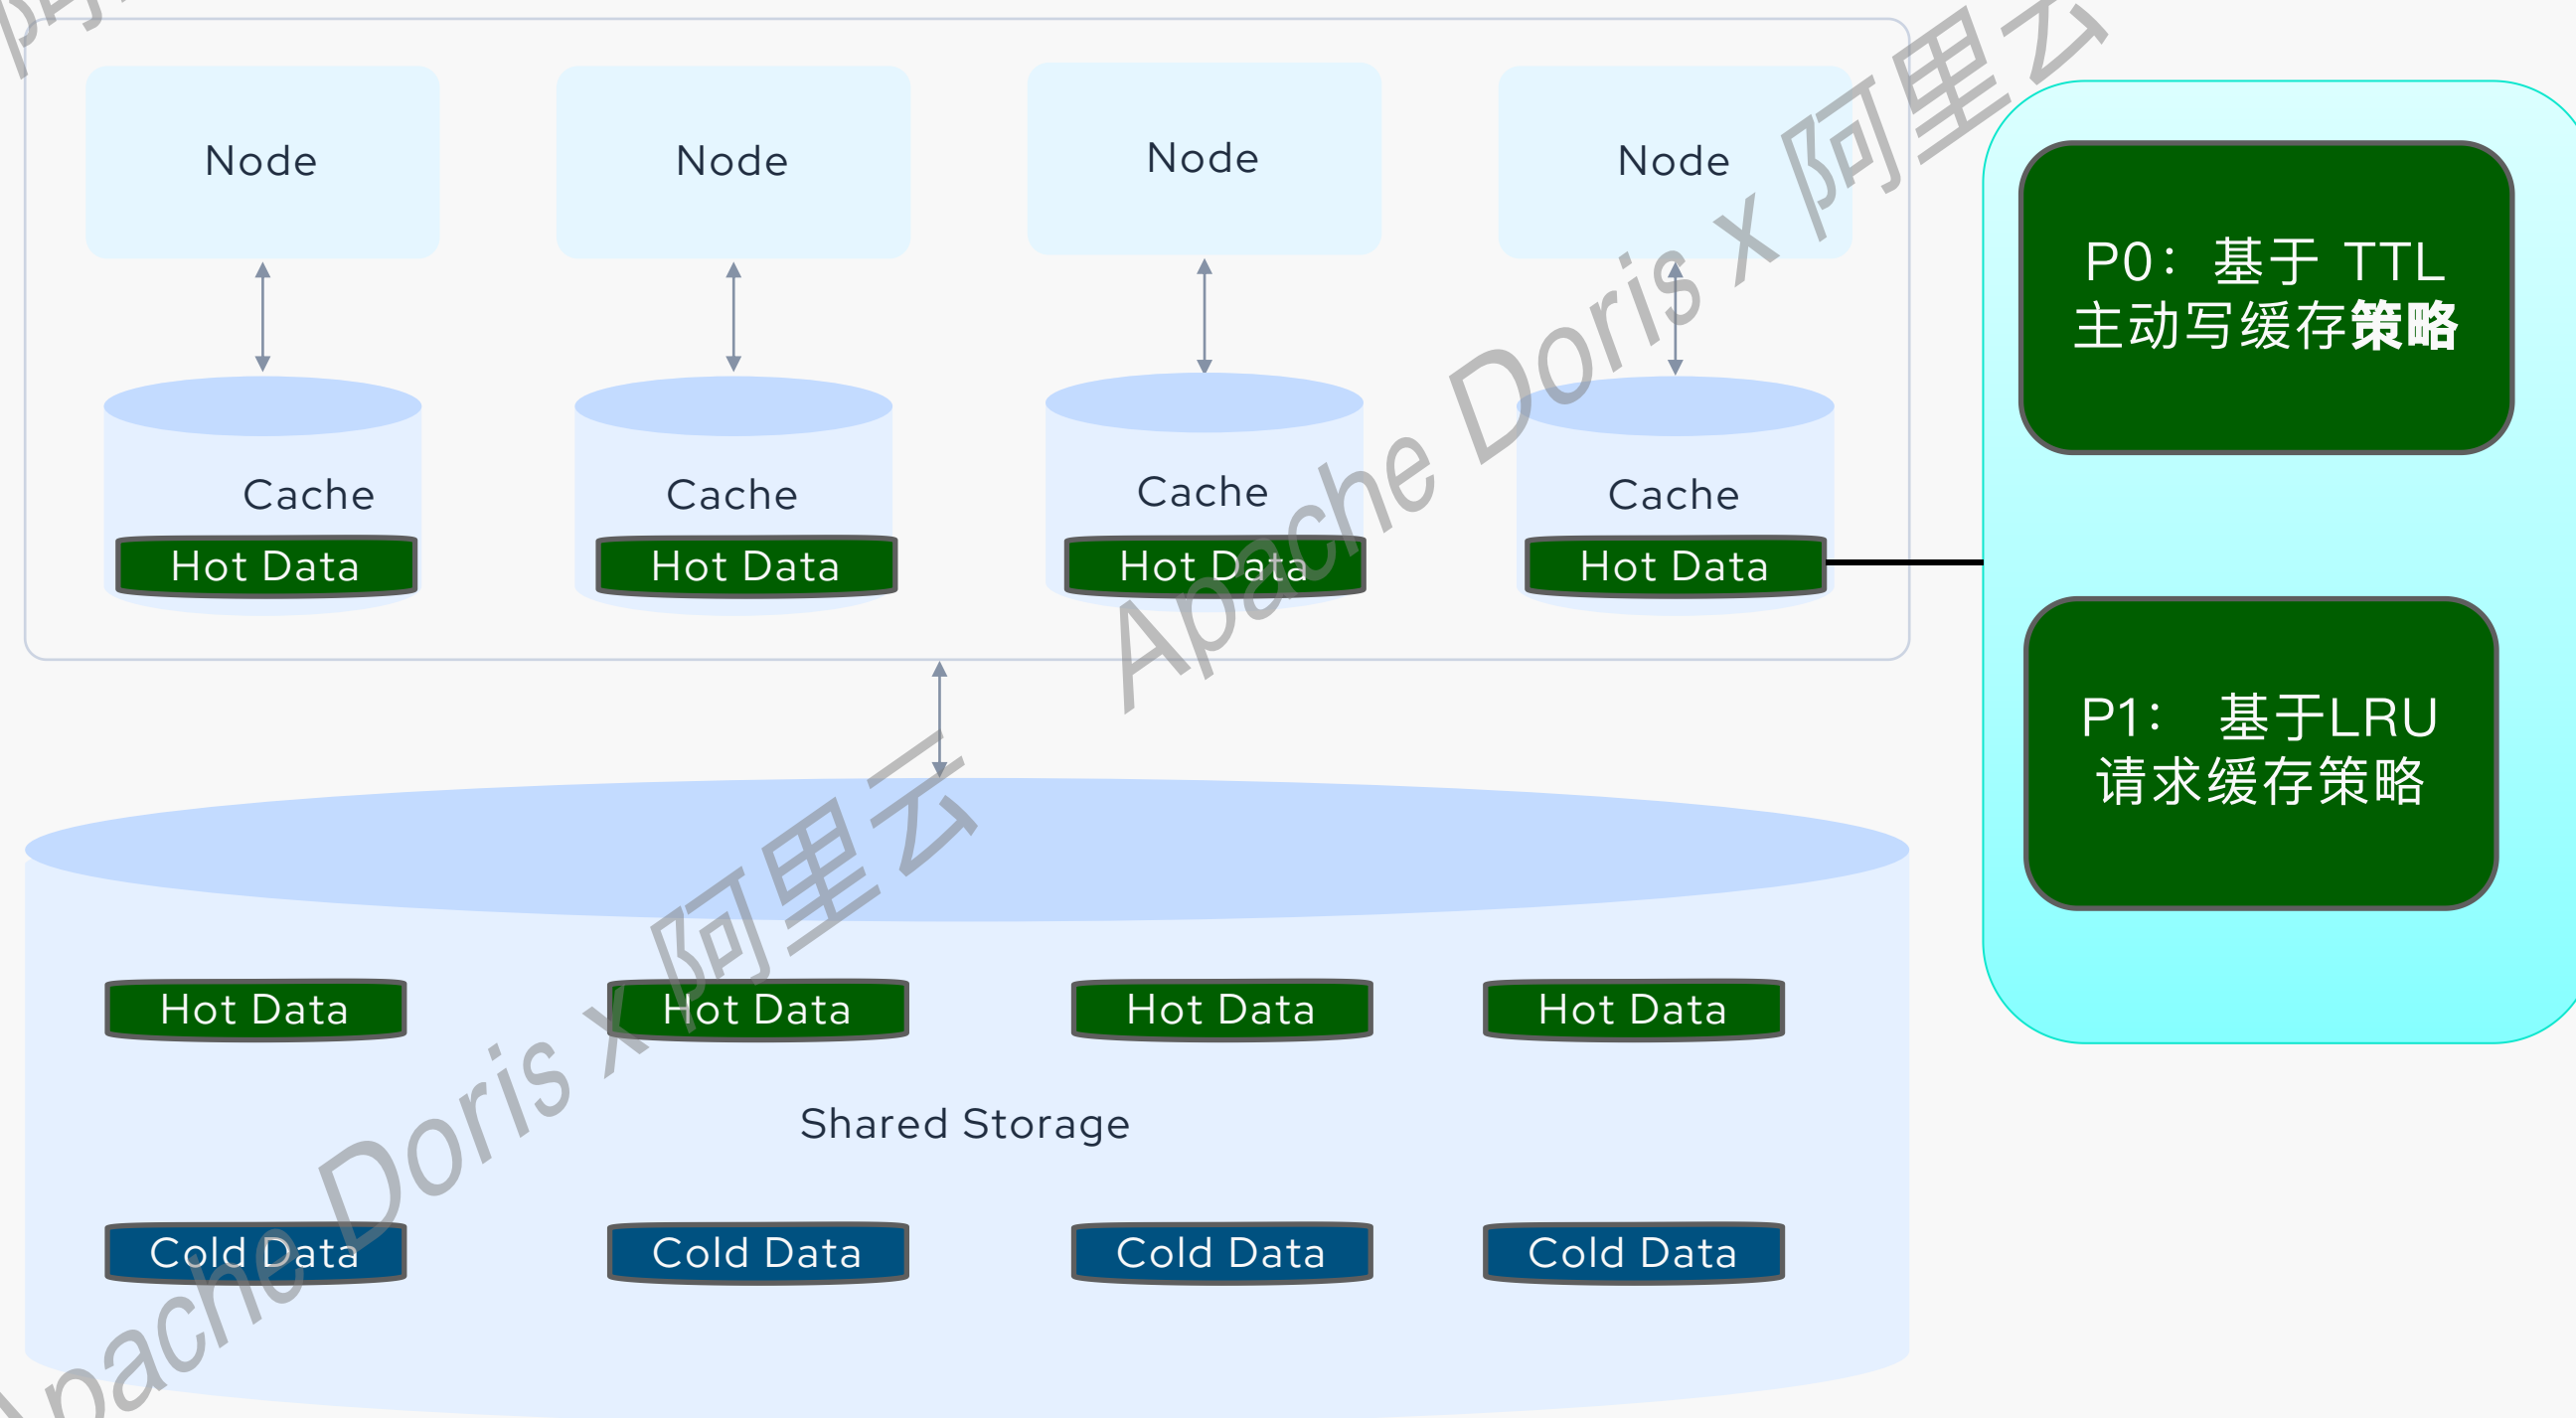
Node

Node

Node

Node

Cache

Hot Data

Cache

Hot Data

Cache

Hot Data

Cache

Hot Data

P0：基于 TTL 主动写缓存策略

P1： 基于LRU 请求缓存策略

Hot Data

Hot Data

Hot Data

Hot Data

Shared Storage

Cold Data

Cold Data

Cold Data

Cold Data

Apache Doris x 阿里云

Apache Doris x 阿里云